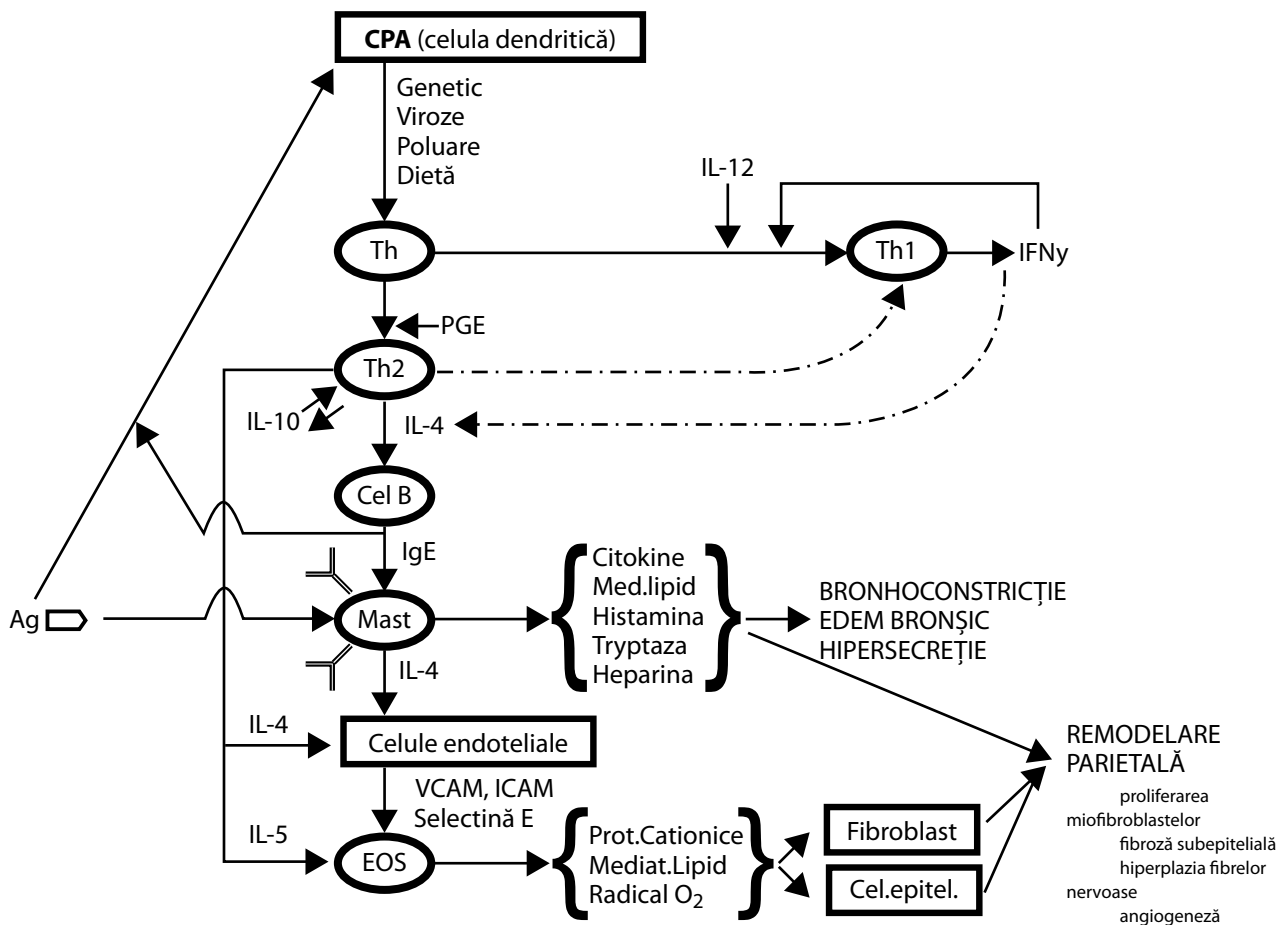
CPA (celula dendritică)

Genetic
Viroze
Poluare
Dietă

IL-12

Th

Th1

IFNy

PGE

Th2

IL-10

IL-4

Cel B

IgE

Ag

Mast

Citokine
Med.lipid
Histamina
Tryptaza
Heparina

BRONHOCONSTRICȚIE
EDEM BRONȘIC
HIPERSECREȚIE

IL-4

IL-4

Celule endoteliale

REMODELARE PARIETALĂ

VCAM, ICAM
Selectină E

IL-5

EOS

Prot.Cationice
Mediat.Lipid
Radical $O_2$

Fibroblast

Cel.epitel.

proliferarea miofibroblastelor
fibroză subepitelială
hiperplazia fibrelor nervoase
angiogeneză